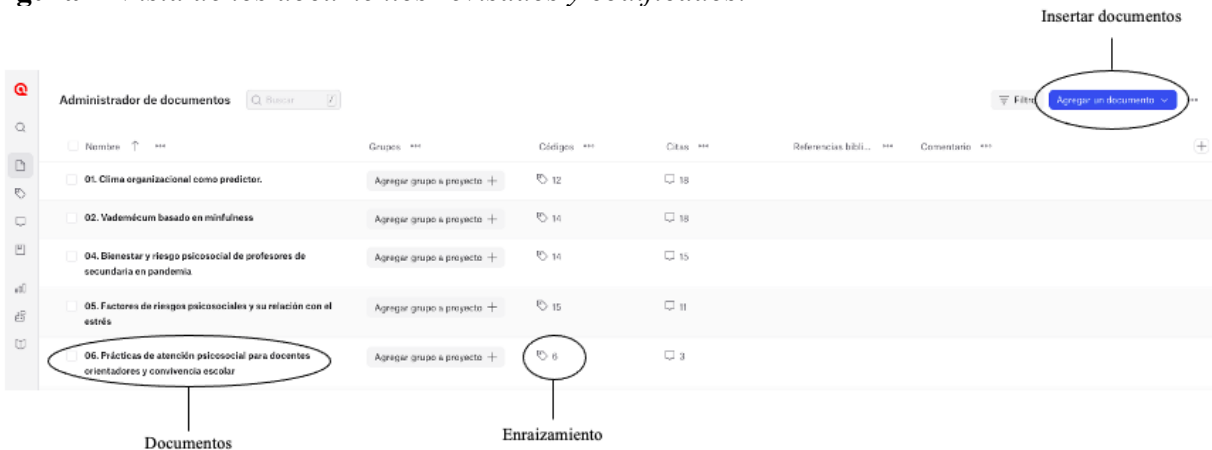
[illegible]

Insertar documentos

Administrador de documentos Buscar

Filtro Agregar un documento

| Nombre ↑ | Grupos | Códigos | Citas | Referencias bibli... | Comentario |
|---|---|---|---|---|---|
| 01. Clima organizacional como predictor. | Agregar grupo a proyecto + | 12 | 18 | | |
| 02. Vademécum basado en minfulness | Agregar grupo a proyecto + | 14 | 18 | | |
| 04. Bienestar y riesgo psicosocial de profesores de secundaria en pandemia | Agregar grupo a proyecto + | 14 | 15 | | |
| 05. Factores de riesgos psicosociales y su relación con el estrés | Agregar grupo a proyecto + | 15 | 11 | | |
| 06. Prácticas de atención psicosocial para docentes orientadores y convivencia escolar | Agregar grupo a proyecto + | 6 | 3 | | |

Documentos

Enraizamiento